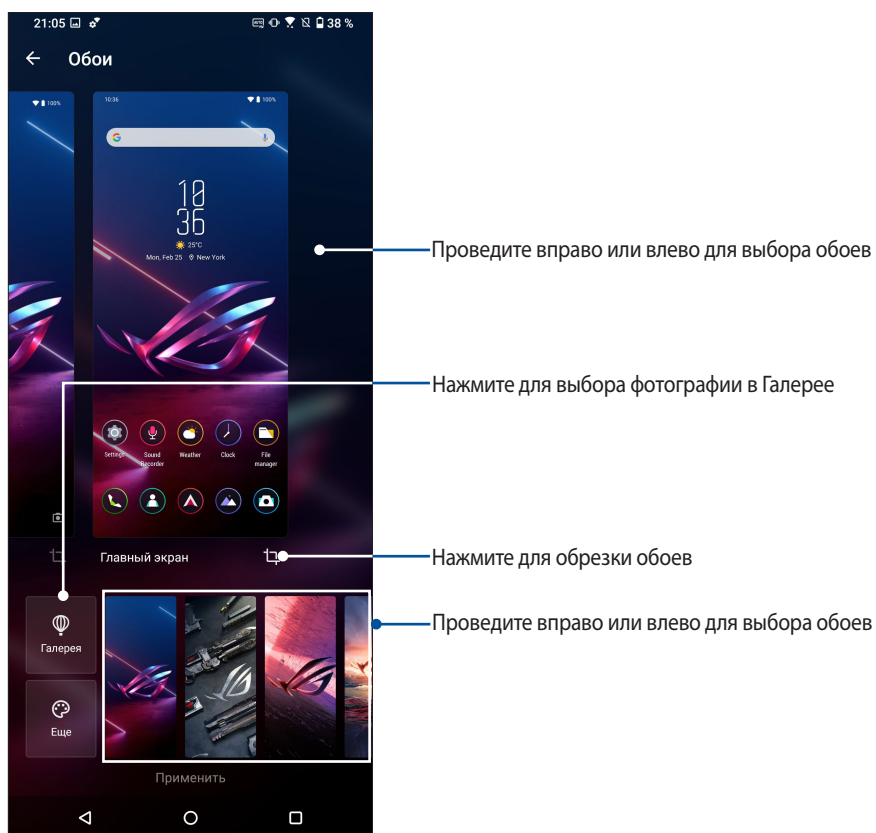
21:05 38 %

Обои

100%

10:36 100%

10
36
25°C
Mon, Feb 25 New York

Settings
Sound Recorder
Weather
Clock
File manager

Главный экран

Галерея

Еще

Применить

Проведите вправо или влево для выбора обоев

Нажмите для выбора фотографии в Галерее

Нажмите для обрезки обоев

Проведите вправо или влево для выбора обоев